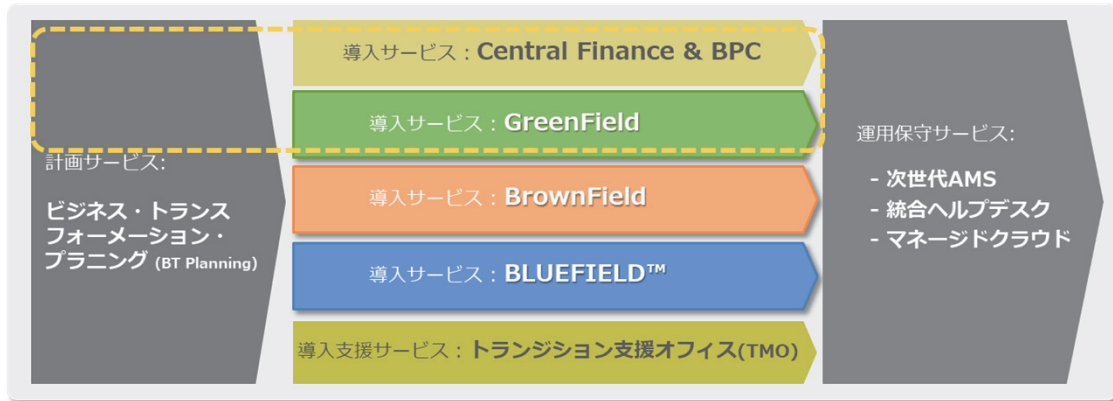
計画サービス:

ビジネス・トランスフォーメーション・プラニング (BT Planning)

導入サービス：Central Finance & BPC

導入サービス：GreenField

導入サービス：BrownField

導入サービス：BLUEFIELD™

導入支援サービス：トランジション支援オフィス(TMO)

運用保守サービス:

- 次世代AMS
- 統合ヘルプデスク
- マネージドクラウド